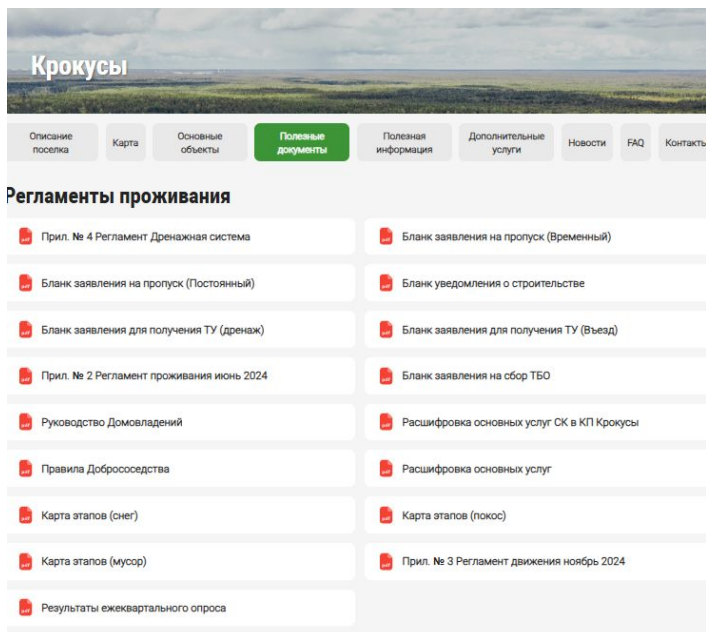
Крокусы

Описание поселка
Карта
Основные объекты
Полезные документы
Полезная информация
Дополнительные услуги
Новости
FAQ
Контакты

Регламенты проживания

Прил. № 4 Регламент Дренажная система

Бланк заявления на пропуск (Постоянный)

Бланк заявления для получения ТУ (дренаж)

Прил. № 2 Регламент проживания июнь 2024

Руководство Домовладений

Правила Добрососедства

Карта этапов (снег)

Карта этапов (мусор)

Результаты ежеквартального опроса

Бланк заявления на пропуск (Временный)

Бланк уведомления о строительстве

Бланк заявления для получения ТУ (Въезд)

Бланк заявления на сбор ТБО

Расшифровка основных услуг СК в КП Крокусы

Расшифровка основных услуг

Карта этапов (покос)

Прил. № 3 Регламент движения ноябрь 2024